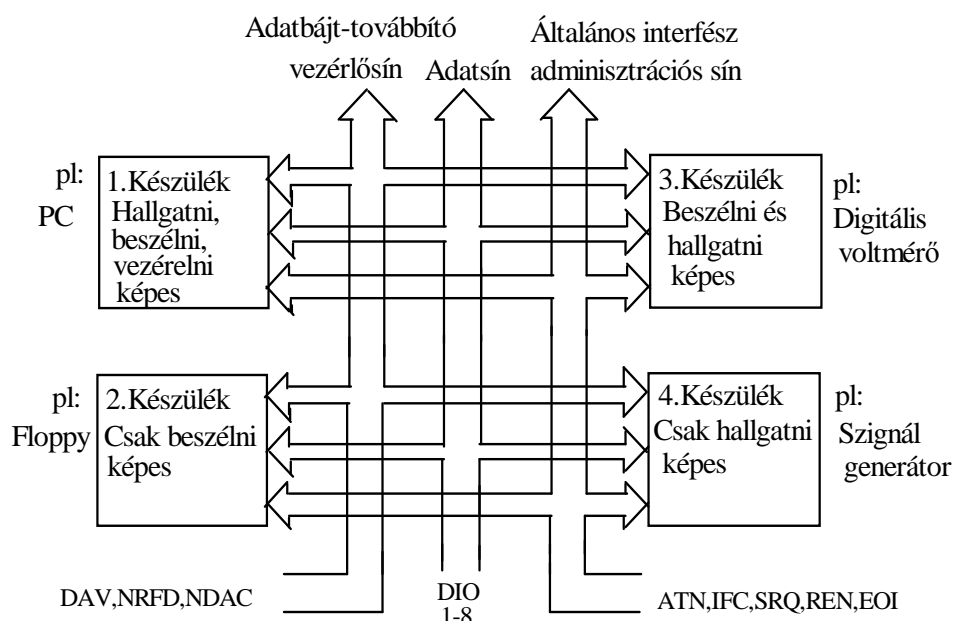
Adatbájt-továbbító vezérlősín

Adatsín

Általános interfész adminisztrációs sín

pl: PC

1.Készülék Hallgatni, beszélni, vezérelni képes

3.Készülék Beszélni és hallgatni képes

pl: Digitális voltmérő

pl: Floppy

2.Készülék Csak beszélni képes

4.Készülék Csak hallgatni képes

pl: Szignál generátor

DAV,NRFD,NDAC

DIO 1-8

ATN,IFC,SRQ,REN,EOI